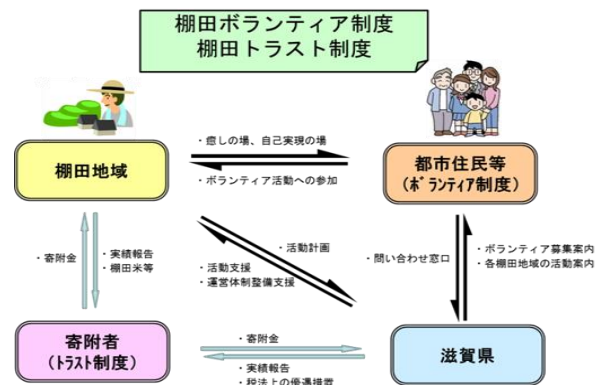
棚田ボランティア制度
棚田トラスト制度

棚田地域

都市住民等
（ボランティア制度）

・癒しの場、自己実現の場
・ボランティア活動への参加

・寄附金
・実績報告
・棚田米等

・活動計画
・活動支援
・運営体制整備支援

・問い合わせ窓口
・ボランティア募集案内
・各棚田地域の活動案内

寄附者
（トラスト制度）

滋賀県

・寄附金
・実績報告
・税法上の優遇措置